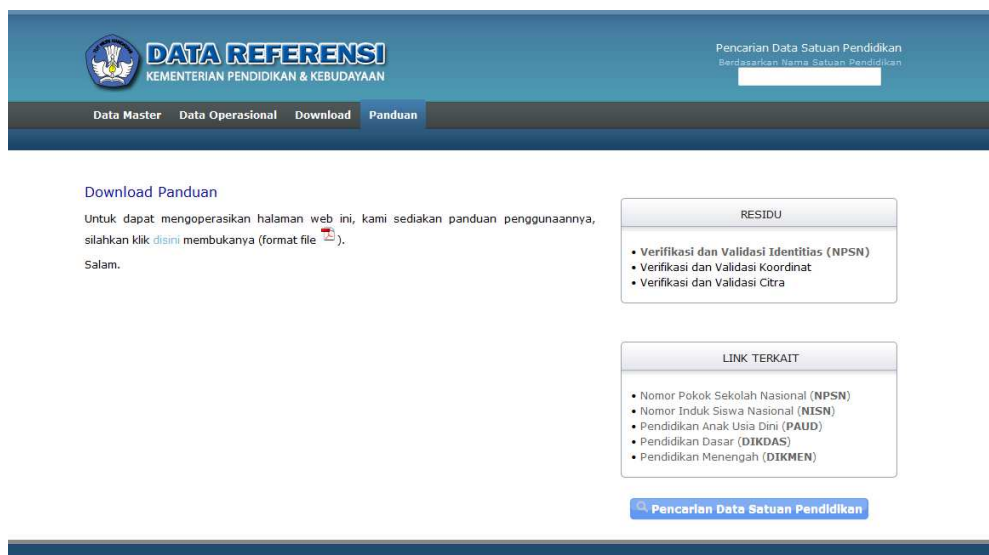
DATA REFERENSI
KEMENTERIAN PENDIDIKAN & KEBUDAYAAN

Pencarian Data Satuan Pendidikan
Berdasarkan Nama Satuan Pendidikan

Data Master Data Operasional Download Panduan

Download Panduan

Untuk dapat mengoperasikan halaman web ini, kami sediakan panduan penggunaannya, silahkan klik disini membukanya (format file ).

Salam.

RESIDU

• Verifikasi dan Validasi Identitias (NPSN)
• Verifikasi dan Validasi Koordinat
• Verifikasi dan Validasi Citra

LINK TERKAIT

• Nomor Pokok Sekolah Nasional (NPSN)
• Nomor Induk Siswa Nasional (NISN)
• Pendidikan Anak Usia Dini (PAUD)
• Pendidikan Dasar (DIKDAS)
• Pendidikan Menengah (DIKMEN)

Pencarian Data Satuan Pendidikan